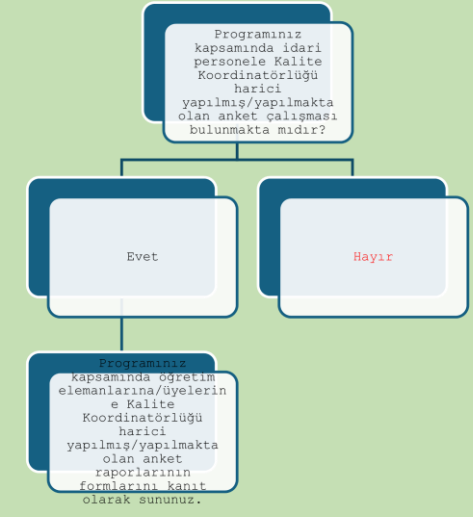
Programınız kapsamında idari personele Kalite Koordinatörlüğü harici yapılmış/yapılmakta olan anket çalışması bulunmakta mıdır?

Evet

Hayır

Programınız kapsamında öğretim elemanlarına/üyelerine Kalite Koordinatörlüğü harici yapılmış/yapılmakta olan anket raporlarının formlarını kanıt olarak sununuz.